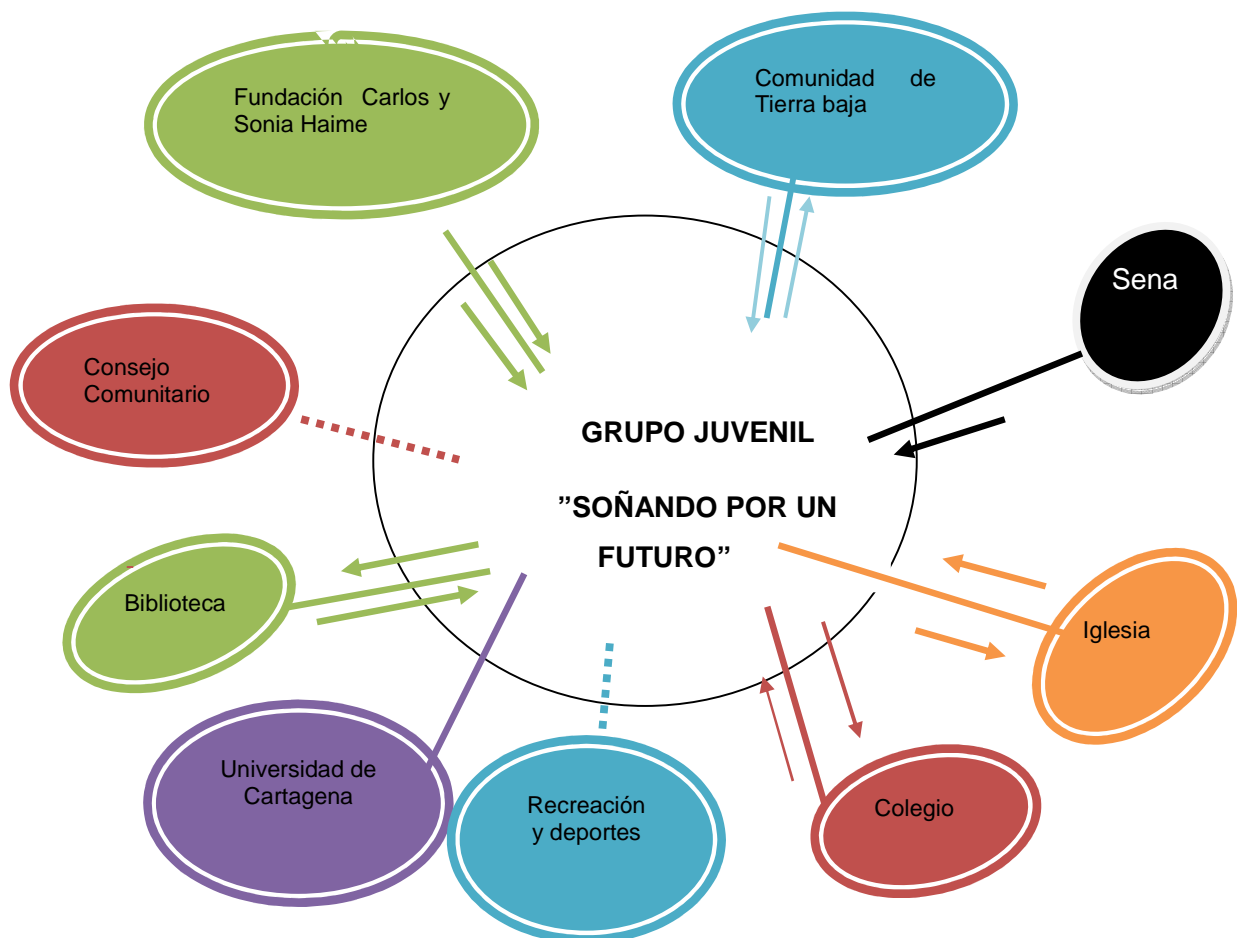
Fundación Carlos y Sonia Haime

Comunidad de Tierra baja

Sena

Consejo Comunitario

GRUPO JUVENIL

”SOÑANDO POR UN FUTURO”

Biblioteca

Iglesia

Universidad de Cartagena

Recreación y deportes

Colegio